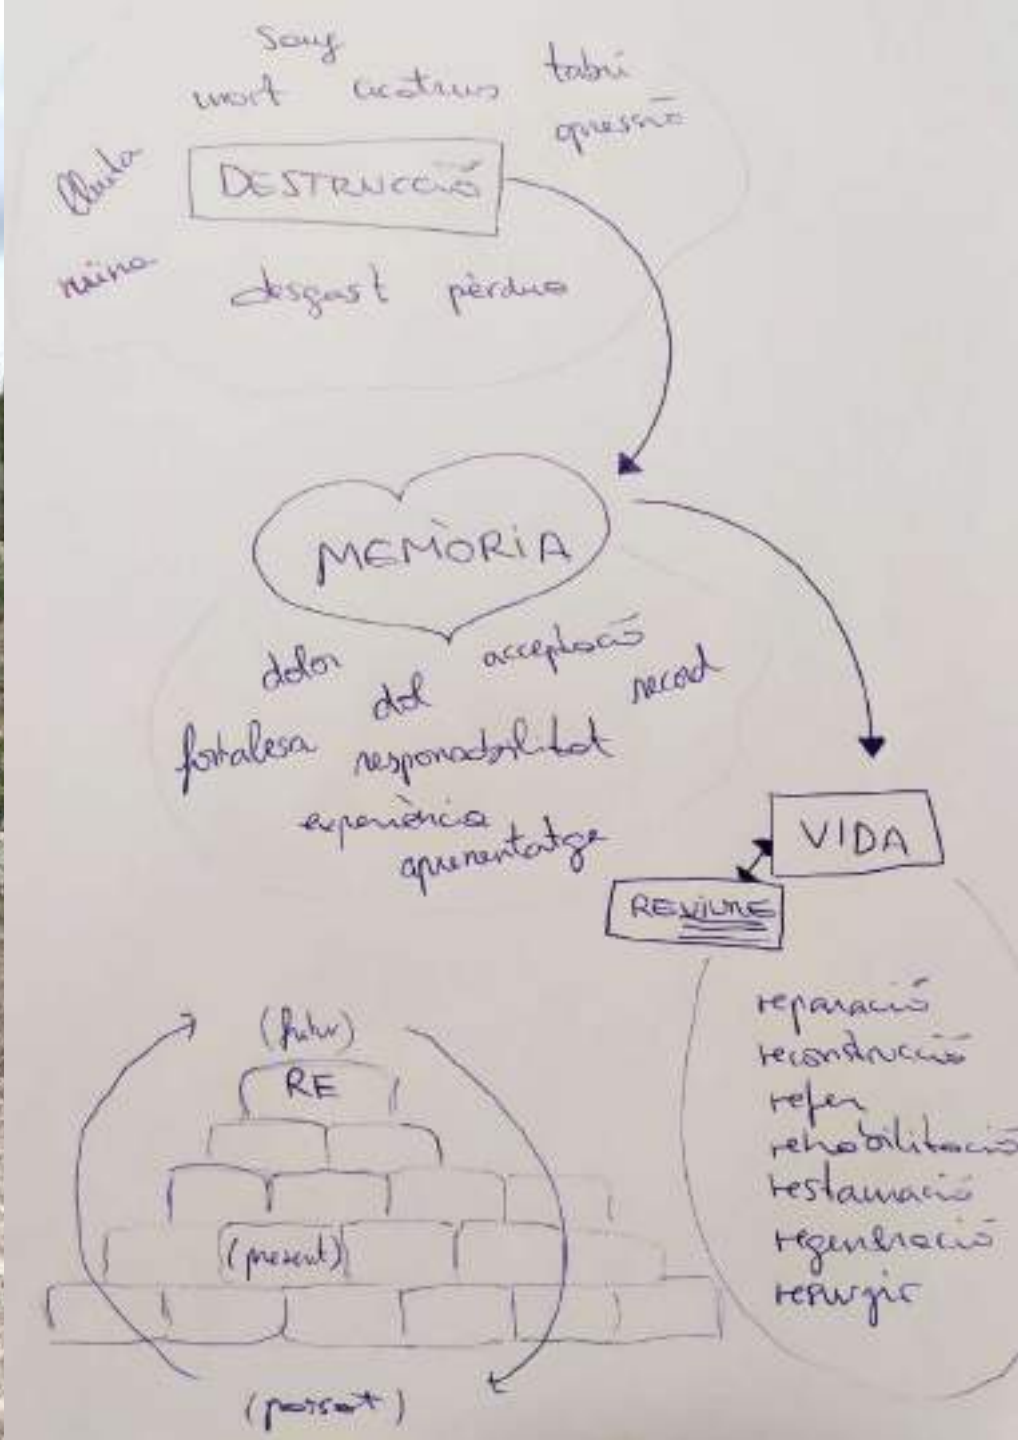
Sang
mort cicatrius tabú
agressió
Caiguda DESTRUCCIÓ
ruïna
desgast pèrdua

MEMÒRIA

dolor acceptació
del record
fortalesa responsabilitat
experiència
aprenentatge

VIDA

REVIURE

reparació
reconstrucció
refer
rehabilitació
restauració
regeneració
ressorgir

(futur)
RE
(present)
(passat)